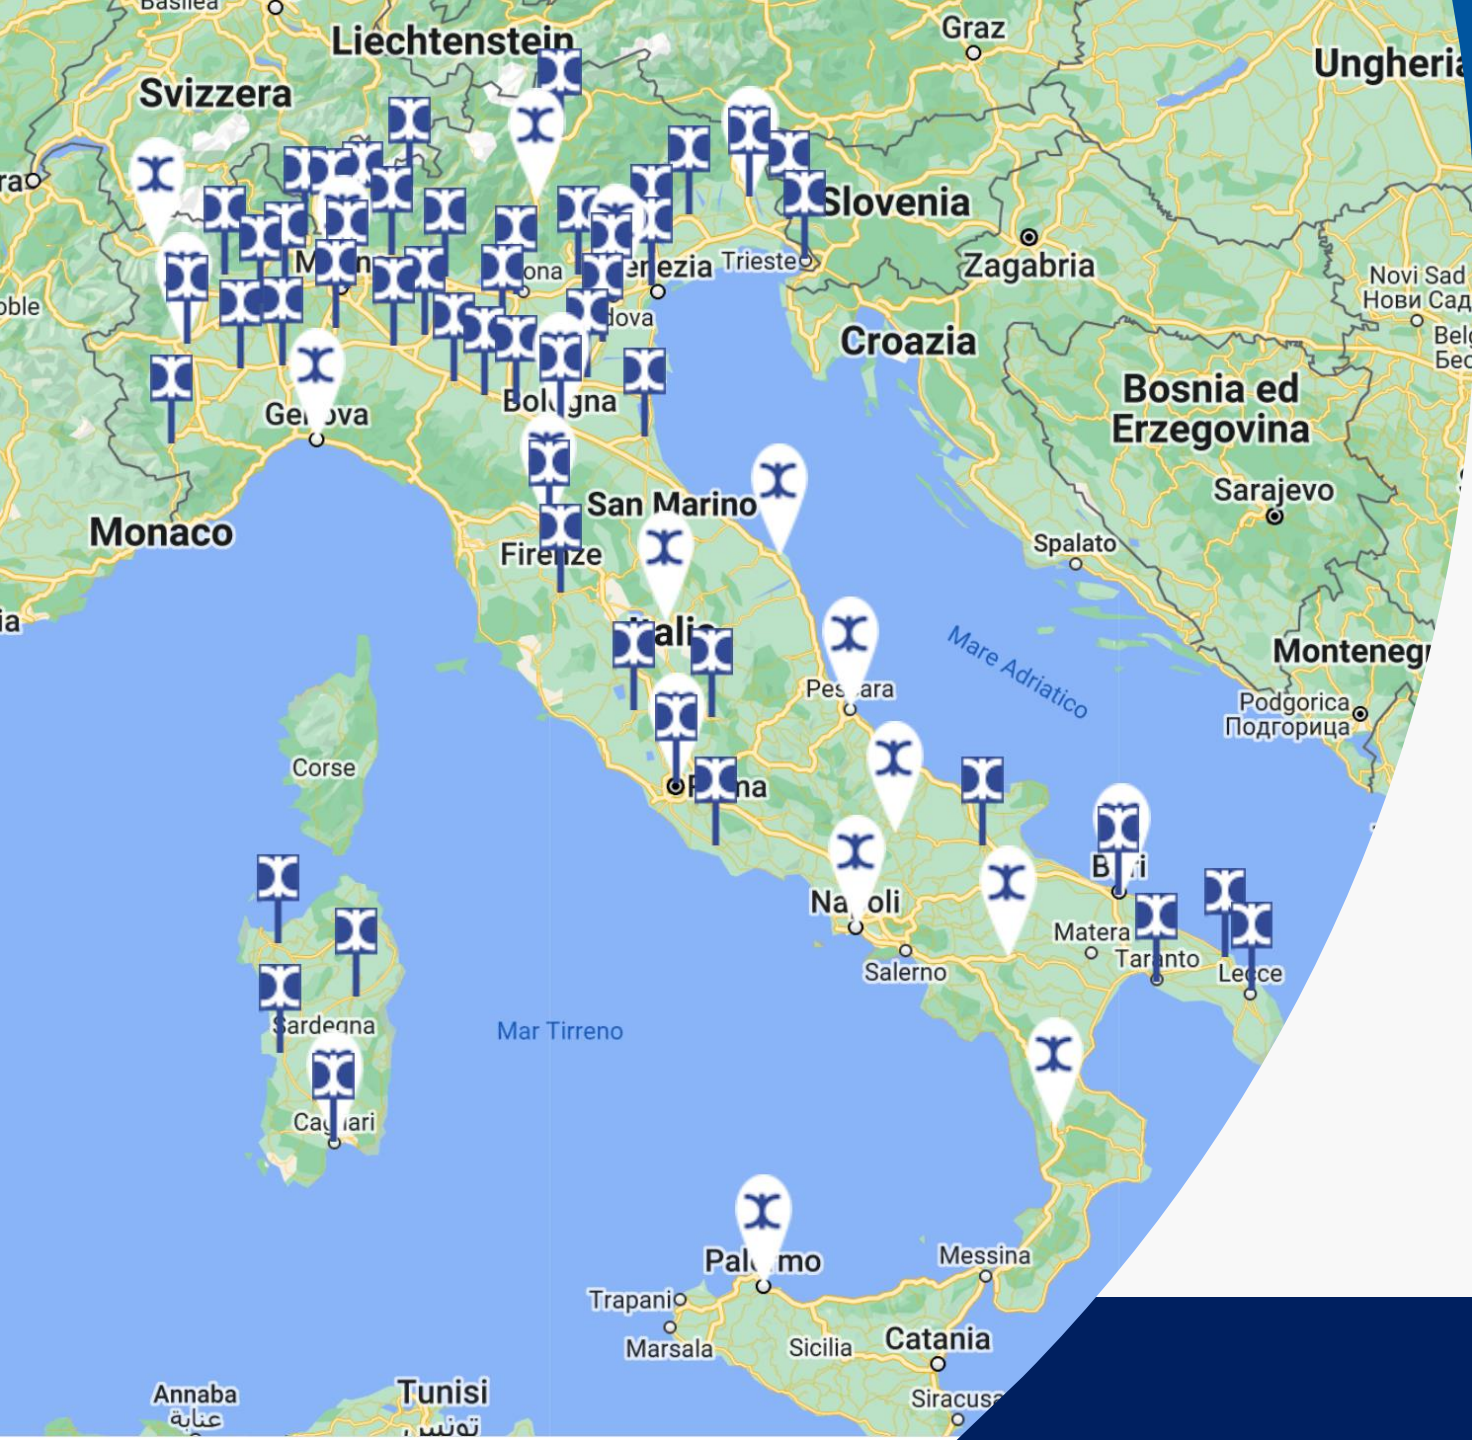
Basilea
Liechtenstein
Graz
Ungheria
Svizzera
Slovenia
Trieste
Zagabria
Novi Sad
Нови Сад
Belg
Бео
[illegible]ezia
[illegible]ona
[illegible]dova
oble
Croazia
Bosnia ed Erzegovina
Ge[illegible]ova
Bol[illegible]gna
Sarajevo
San Marino
Monaco
Fire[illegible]ze
Spalato
Mare Adriatico
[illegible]alia
Montenegr
Pes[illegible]ara
Podgorica
Подгорица
Corse
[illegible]na
B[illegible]i
Na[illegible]oli
Matera
Salerno
Taranto
Lecce
Sardegna
Mar Tirreno
Cag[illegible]ari
Pal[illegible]mo
Messina
Trapani
Marsala
Sicilia
Catania
Siracusa
Annaba
عنابة
Tunisi
تونس